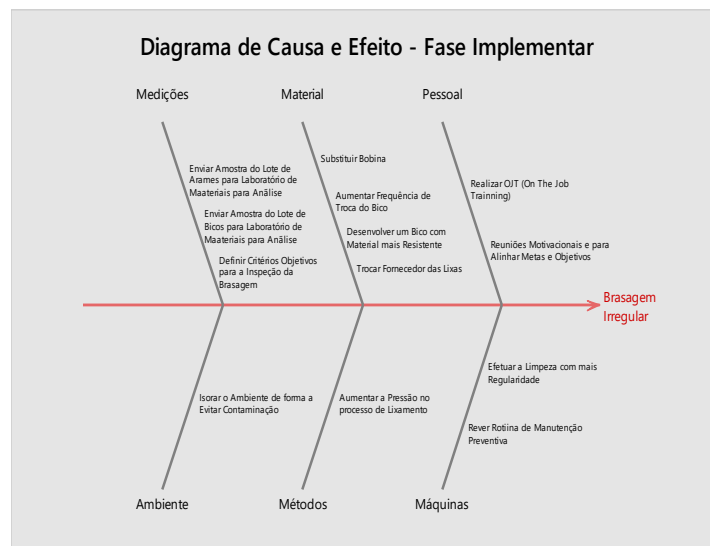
Diagrama de Causa e Efeito - Fase Implementar

Medições

Material

Pessoal

Enviar Amostra do Lote de Arames para Laboratório de Maateriais para Análise

Enviar Amostra do Lote de Bicos para Laboratório de Maateriais para Análise

Definir Critérios Objetivos para a Inspeção da Brasagem

Substituir Bobina

Aumentar Frequência de Troca do Bico

Desenvolver um Bico com Material mais Resistente

Trocar Fornecedor das Lixas

Realizar OJT (On The Job Trainning)

Reuniões Motivacionais e para Alinhar Metas e Objetivos

Brasagem Irregular

Isorar o Ambiente de forma a Evitar Contaminação

Aumentar a Pressão no processo de Lixamento

Efetuar a Limpeza com mais Regularidade

Rever Rotiina de Manutenção Preventiva

Ambiente

Métodos

Máquinas